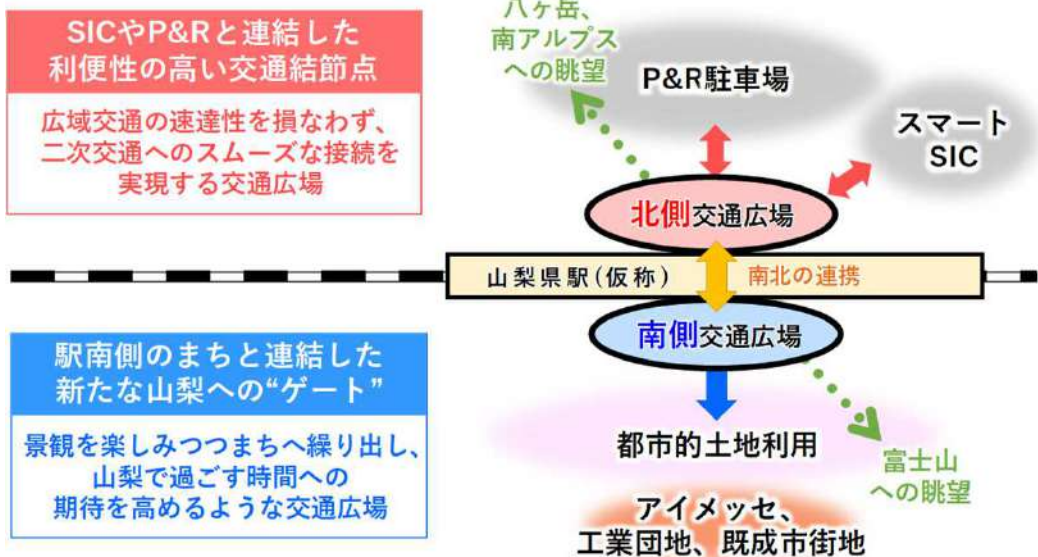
SICやP&Rと連結した
利便性の高い交通結節点

広域交通の速達性を損なわず、
二次交通へのスムーズな接続を
実現する交通広場

駅南側のまちと連結した
新たな山梨への“ゲート”

景観を楽しみつつまちへ繰り出し、
山梨で過ごす時間への
期待を高めるような交通広場

八ヶ岳、
南アルプス
への眺望

P&R駐車場

スマート
SIC

北側交通広場

山梨県駅(仮称)

南北の連携

南側交通広場

都市的土地利用

富士山
への眺望

アイメッセ、
工業団地、既成市街地